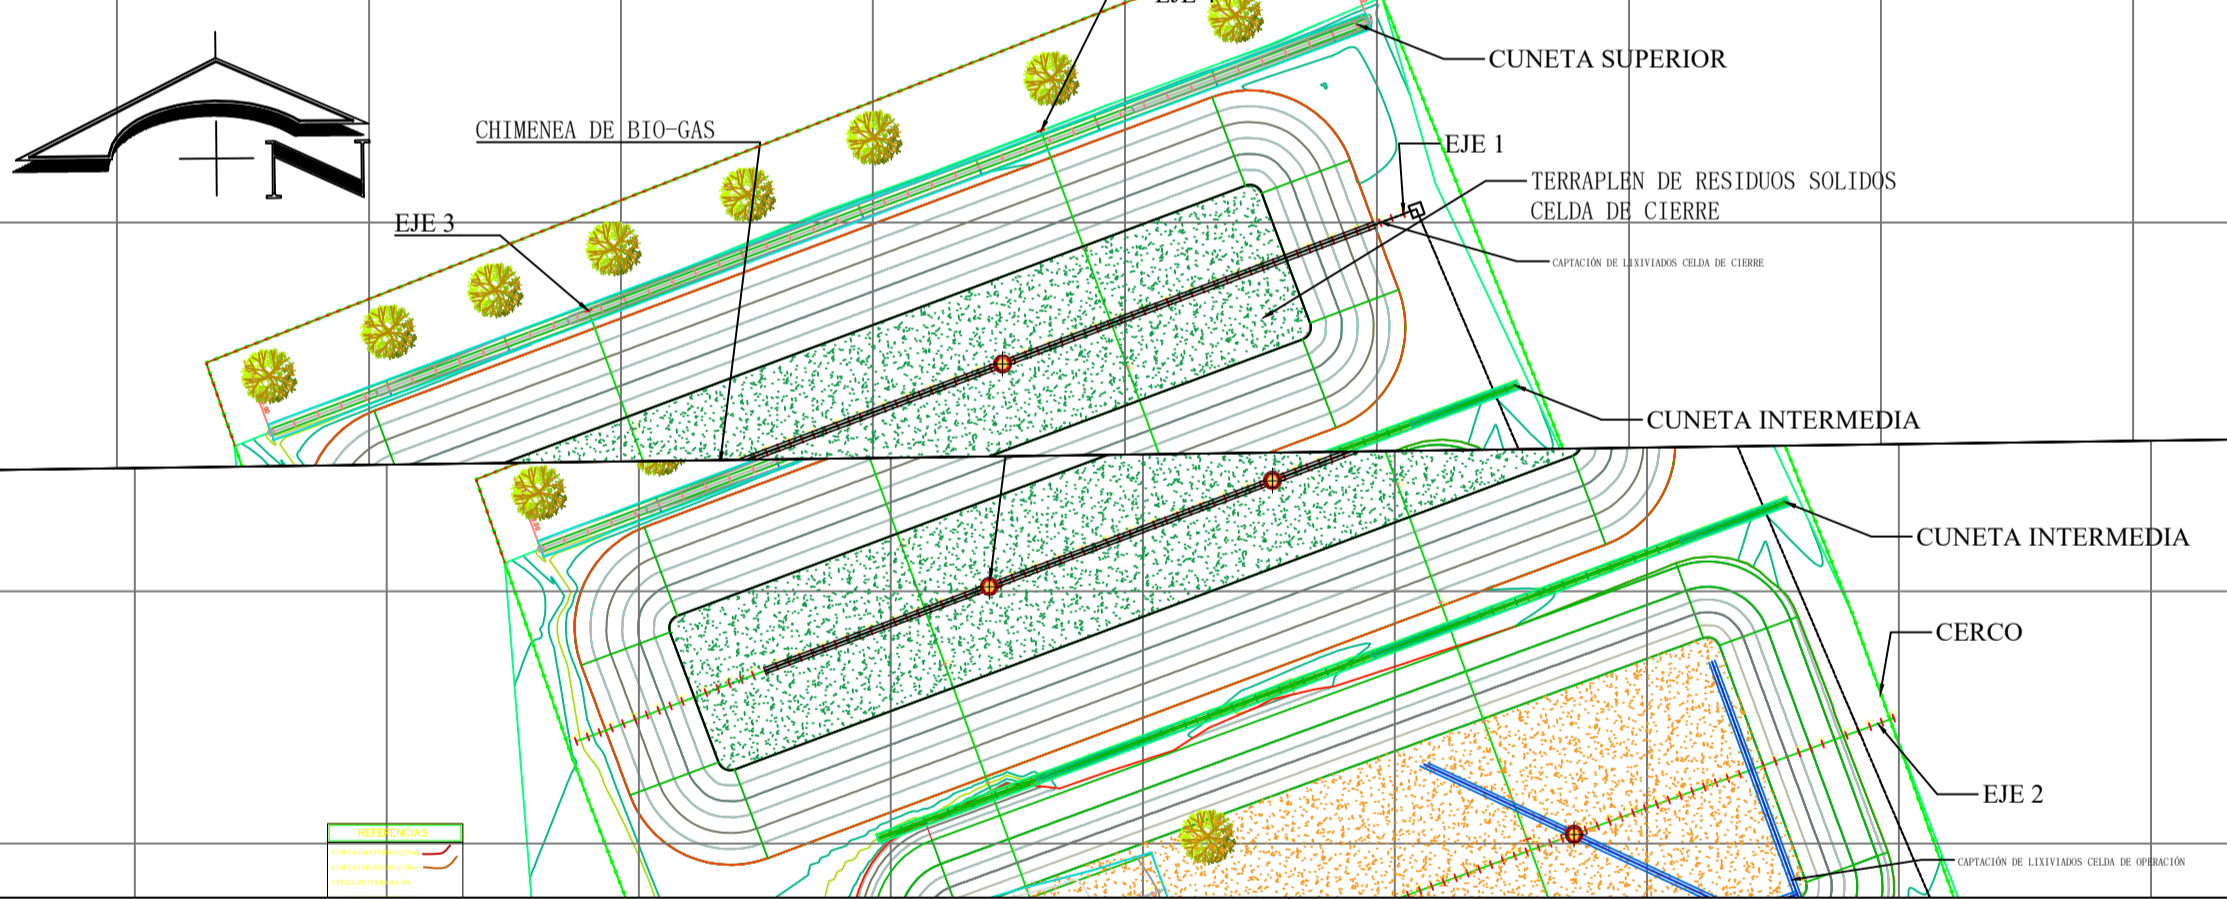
EJE 4
CUNETA SUPERIOR
CHIMENEA DE BIO-GAS
EJE 1
TERRAPLEN DE RESIDUOS SOLIDOS
CELDA DE CIERRE
EJE 3
CAPTACIÓN DE LIXIVIADOS CELDA DE CIERRE
CUNETA INTERMEDIA
CUNETA INTERMEDIA
CERCO
EJE 2
REFERENCIAS
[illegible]
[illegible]
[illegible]
CAPTACIÓN DE LIXIVIADOS CELDA DE OPERACIÓN